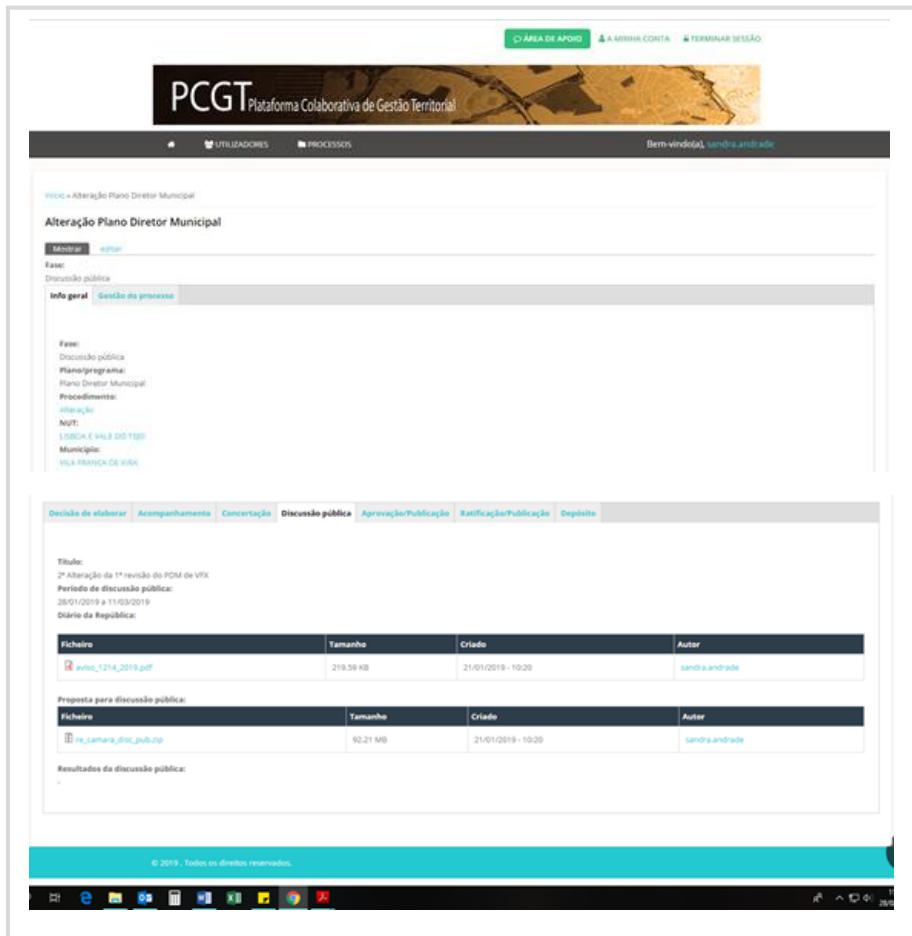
ÁREA DE APOIO   A MINHA CONTA   TERMINAR SESSÃO

PCGT Plataforma Colaborativa de Gestão Territorial

UTILIZADORES   PROCESSOS   Bem-vindo(a), sandra.andrade

Início » Alteração Plano Diretor Municipal

Alteração Plano Diretor Municipal

Mostrar   editar

Fase:
Discussão pública

Info geral   Gestão do processo

Fase:
Discussão pública
Plano/programa:
Plano Diretor Municipal
Procedimento:
Alteração
NUT:
LISBOA E VALE DO TEJO
Município:
VILA FRANCA DE XIRA

Decisão de elaborar   Acompanhamento   Concertação   Discussão pública   Aprovação/Publicação   Ratificação/Publicação   Depósito

Título:
2ª Alteração da 1ª revisão do PDM de VFX
Período de discussão pública:
28/01/2019 a 11/03/2019
Diário da República:

| Ficheiro | Tamanho | Criado | Autor |
|---|---|---|---|
| aviso_1214_2019.pdf | 219.59 KB | 21/01/2019 - 10:20 | sandra.andrade |

Proposta para discussão pública:

| Ficheiro | Tamanho | Criado | Autor |
|---|---|---|---|
| re_camara_disc_pub.zip | 92.21 MB | 21/01/2019 - 10:20 | sandra.andrade |

Resultados da discussão pública:
-

© 2019 . Todos os direitos reservados.